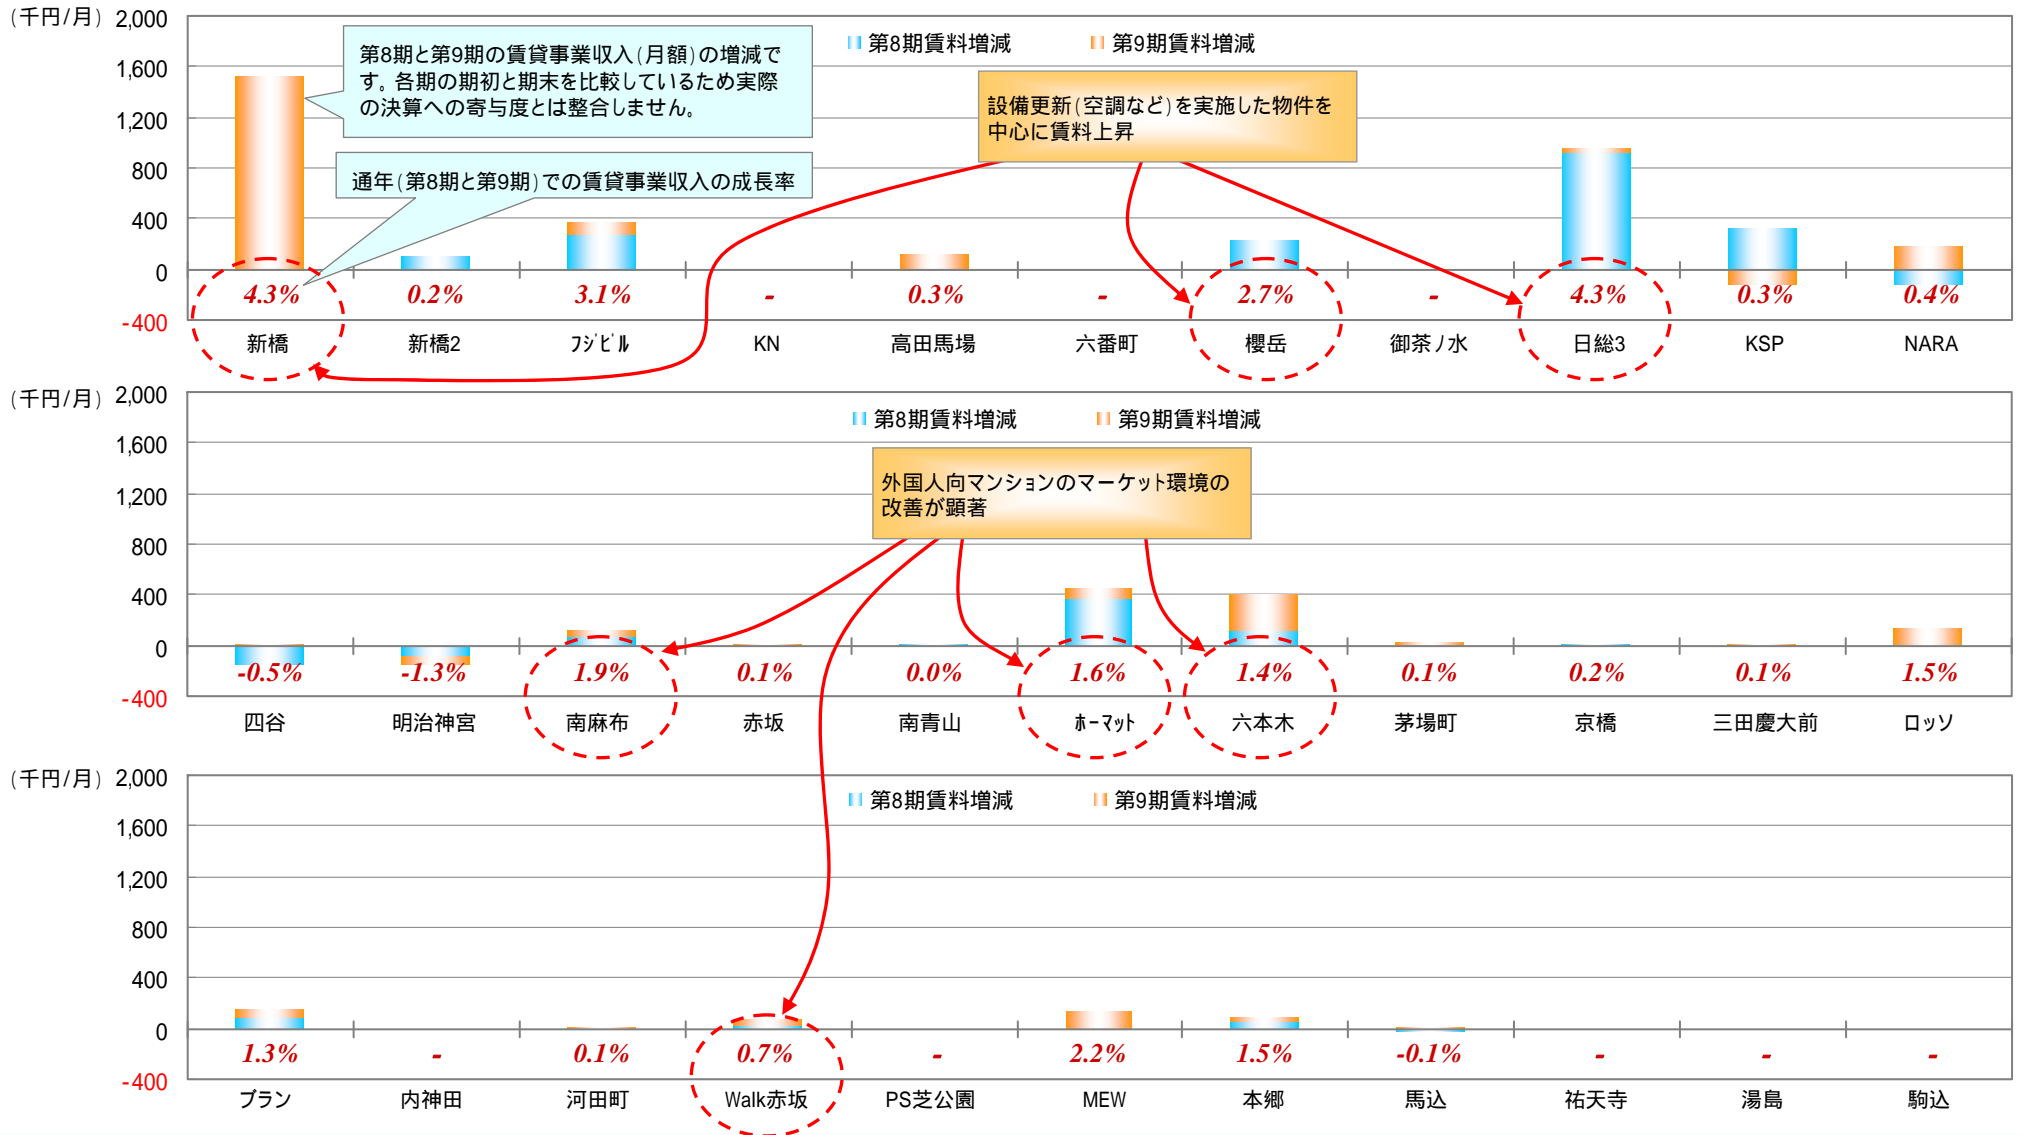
(千円/月) 2,000
1,600
1,200
800
400
0
-400

第8期賃料増減　第9期賃料増減

第8期と第9期の賃貸事業収入(月額)の増減です。各期の期初と期末を比較しているため実際の決算への寄与度とは整合しません。

通年(第8期と第9期)での賃貸事業収入の成長率

設備更新(空調など)を実施した物件を中心に賃料上昇

| 4.3% | 0.2% | 3.1% | - | 0.3% | - | 2.7% | - | 4.3% | 0.3% | 0.4% |
|---|---|---|---|---|---|---|---|---|---|---|
| 新橋 | 新橋2 | フジビル | KN | 高田馬場 | 六番町 | 櫻岳 | 御茶ノ水 | 日総3 | KSP | NARA |

(千円/月) 2,000
1,600
1,200
800
400
0
-400

第8期賃料増減　第9期賃料増減

外国人向マンションのマーケット環境の改善が顕著

| -0.5% | -1.3% | 1.9% | 0.1% | 0.0% | 1.6% | 1.4% | 0.1% | 0.2% | 0.1% | 1.5% |
|---|---|---|---|---|---|---|---|---|---|---|
| 四谷 | 明治神宮 | 南麻布 | 赤坂 | 南青山 | ホーマット | 六本木 | 茅場町 | 京橋 | 三田慶大前 | ロッソ |

(千円/月) 2,000
1,600
1,200
800
400
0
-400

第8期賃料増減　第9期賃料増減

| 1.3% | - | 0.1% | 0.7% | - | 2.2% | 1.5% | -0.1% | - | - | - |
|---|---|---|---|---|---|---|---|---|---|---|
| ブラン | 内神田 | 河田町 | Walk赤坂 | PS芝公園 | MEW | 本郷 | 馬込 | 祐天寺 | 湯島 | 駒込 |